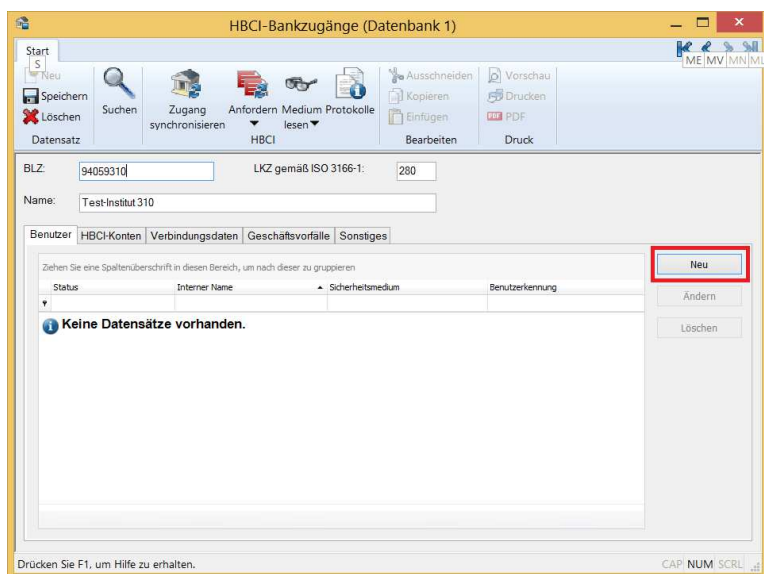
HBCI-Bankzugänge (Datenbank 1)

Start
S

ME MV MN ML

Neu
Speichern
Löschen
Datensatz

Suchen

Zugang synchronisieren

Anfordern
Medium lesen
Protokolle
HBCI

Ausschneiden
Kopieren
Einfügen
Bearbeiten

Vorschau
Drucken
PDF
Druck

BLZ: 94059310

LKZ gemäß ISO 3166-1: 280

Name: Test-Institut 310

Benutzer | HBCI-Konten | Verbindungsdaten | Geschäftsvorfälle | Sonstiges

Ziehen Sie eine Spaltenüberschrift in diesen Bereich, um nach dieser zu gruppieren

| Status | Interner Name | Sicherheitsmedium | Benutzerkennung |
|---|---|---|---|

Keine Datensätze vorhanden.

Neu
Ändern
Löschen

Drücken Sie F1, um Hilfe zu erhalten.

CAP NUM SCRL